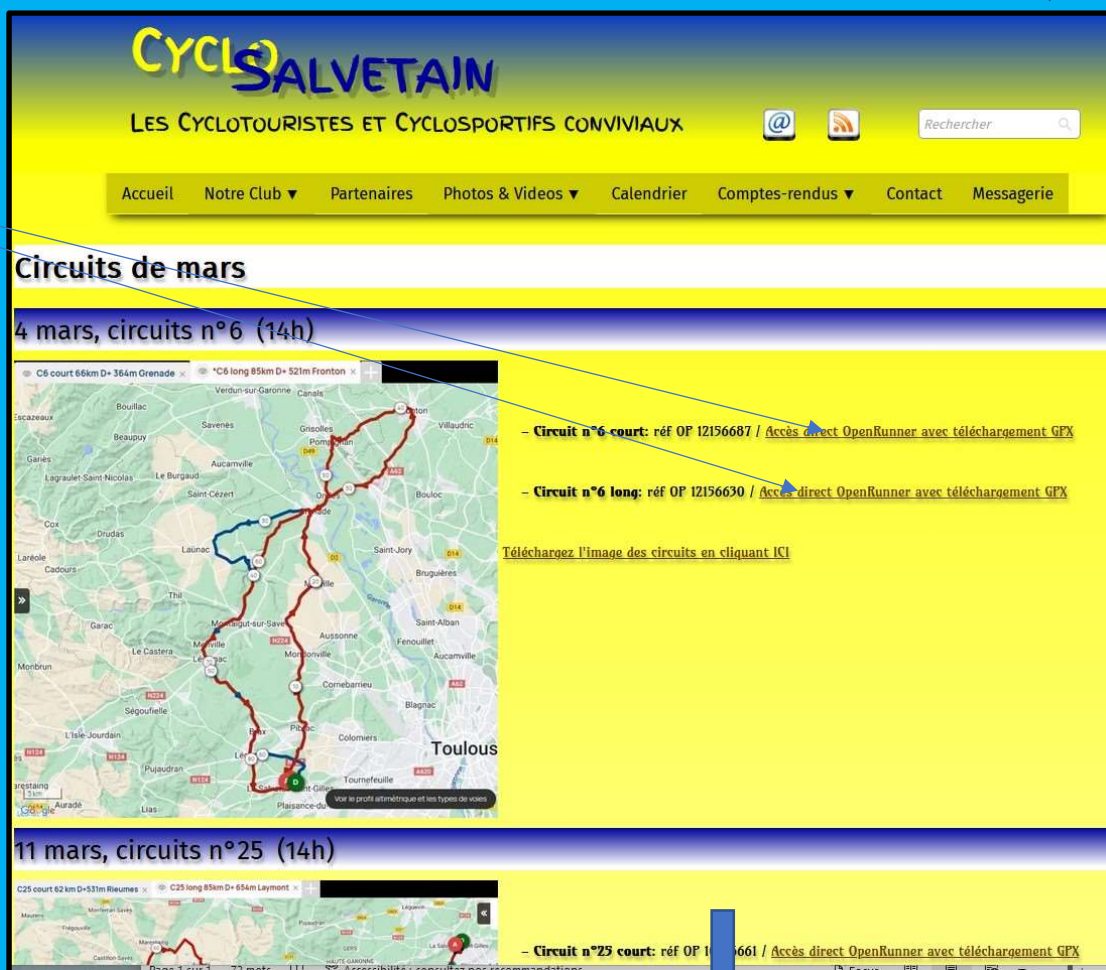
CYCLO SALVETAIN

LES CYCLOTOURISTES ET CYCLOSPORTIFS CONVIVIAUX

Rechercher

Accueil Notre Club ▼ Partenaires Photos & Videos ▼ Calendrier Comptes-rendus ▼ Contact Messagerie

Circuits de mars

4 mars, circuits n°6 (14h)

C6 court 66km D+ 364m Grenade × *C6 long 85km D+ 521m Fronton ×

Verdun-sur-Garonne Canals Bouillac Savenès Grisolles Villaudric Escazeaux Beaupuy Pompignan Fronton Ganès Aucamville Lagraulet-Saint-Nicolas Le Burgaud Saint-Cézert Bouloc Cox Drudas Launac Saint-Jory Laréole Cadours Bruguières Thil Garac Saint-Alban Montaigut-sur-Save Aussonne Fenouillet Le Castera Aucamville Monbrun Mondonville Cornebarrieu Ségoufielle Blagnac L'Isle-Jourdain Colomiers Toulous Pujaudran Tournefeuille Aurade Lias Plaisance-du Voir le profil altimétrique et les types de voies Google

– Circuit n°6 court: réf OP 12156687 / Accès direct OpenRunner avec téléchargement GPX

– Circuit n°6 long: réf OP 12156630 / Accès direct OpenRunner avec téléchargement GPX

Téléchargez l'image des circuits en cliquant ICI

11 mars, circuits n°25 (14h)

C25 court 62 km D+531m Rieumes × C25 long 85km D+ 654m Laymont ×

– Circuit n°25 court: réf OP 1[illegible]661 / Accès direct OpenRunner avec téléchargement GPX